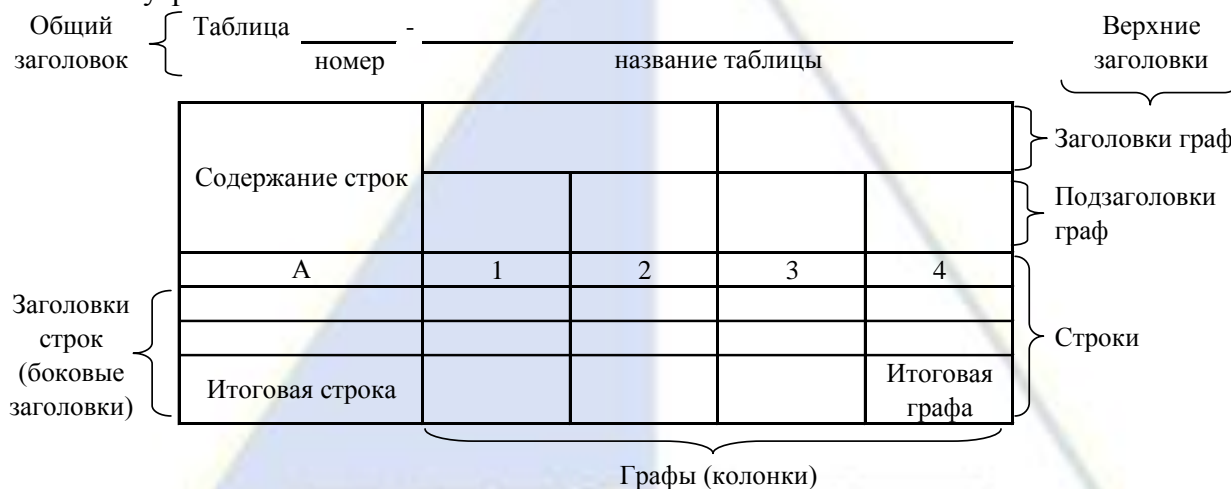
Общий заголовок

Таблица ______ - ______________________
номер                название таблицы

Верхние заголовки

| Содержание строк | | | | |
|---|---|---|---|---|
| | | | | |
| А | 1 | 2 | 3 | 4 |
| | | | | |
| | | | | |
| Итоговая строка | | | | Итоговая графа |

Заголовки граф

Подзаголовки граф

Заголовки строк (боковые заголовки)

Строки

Графы (колонки)